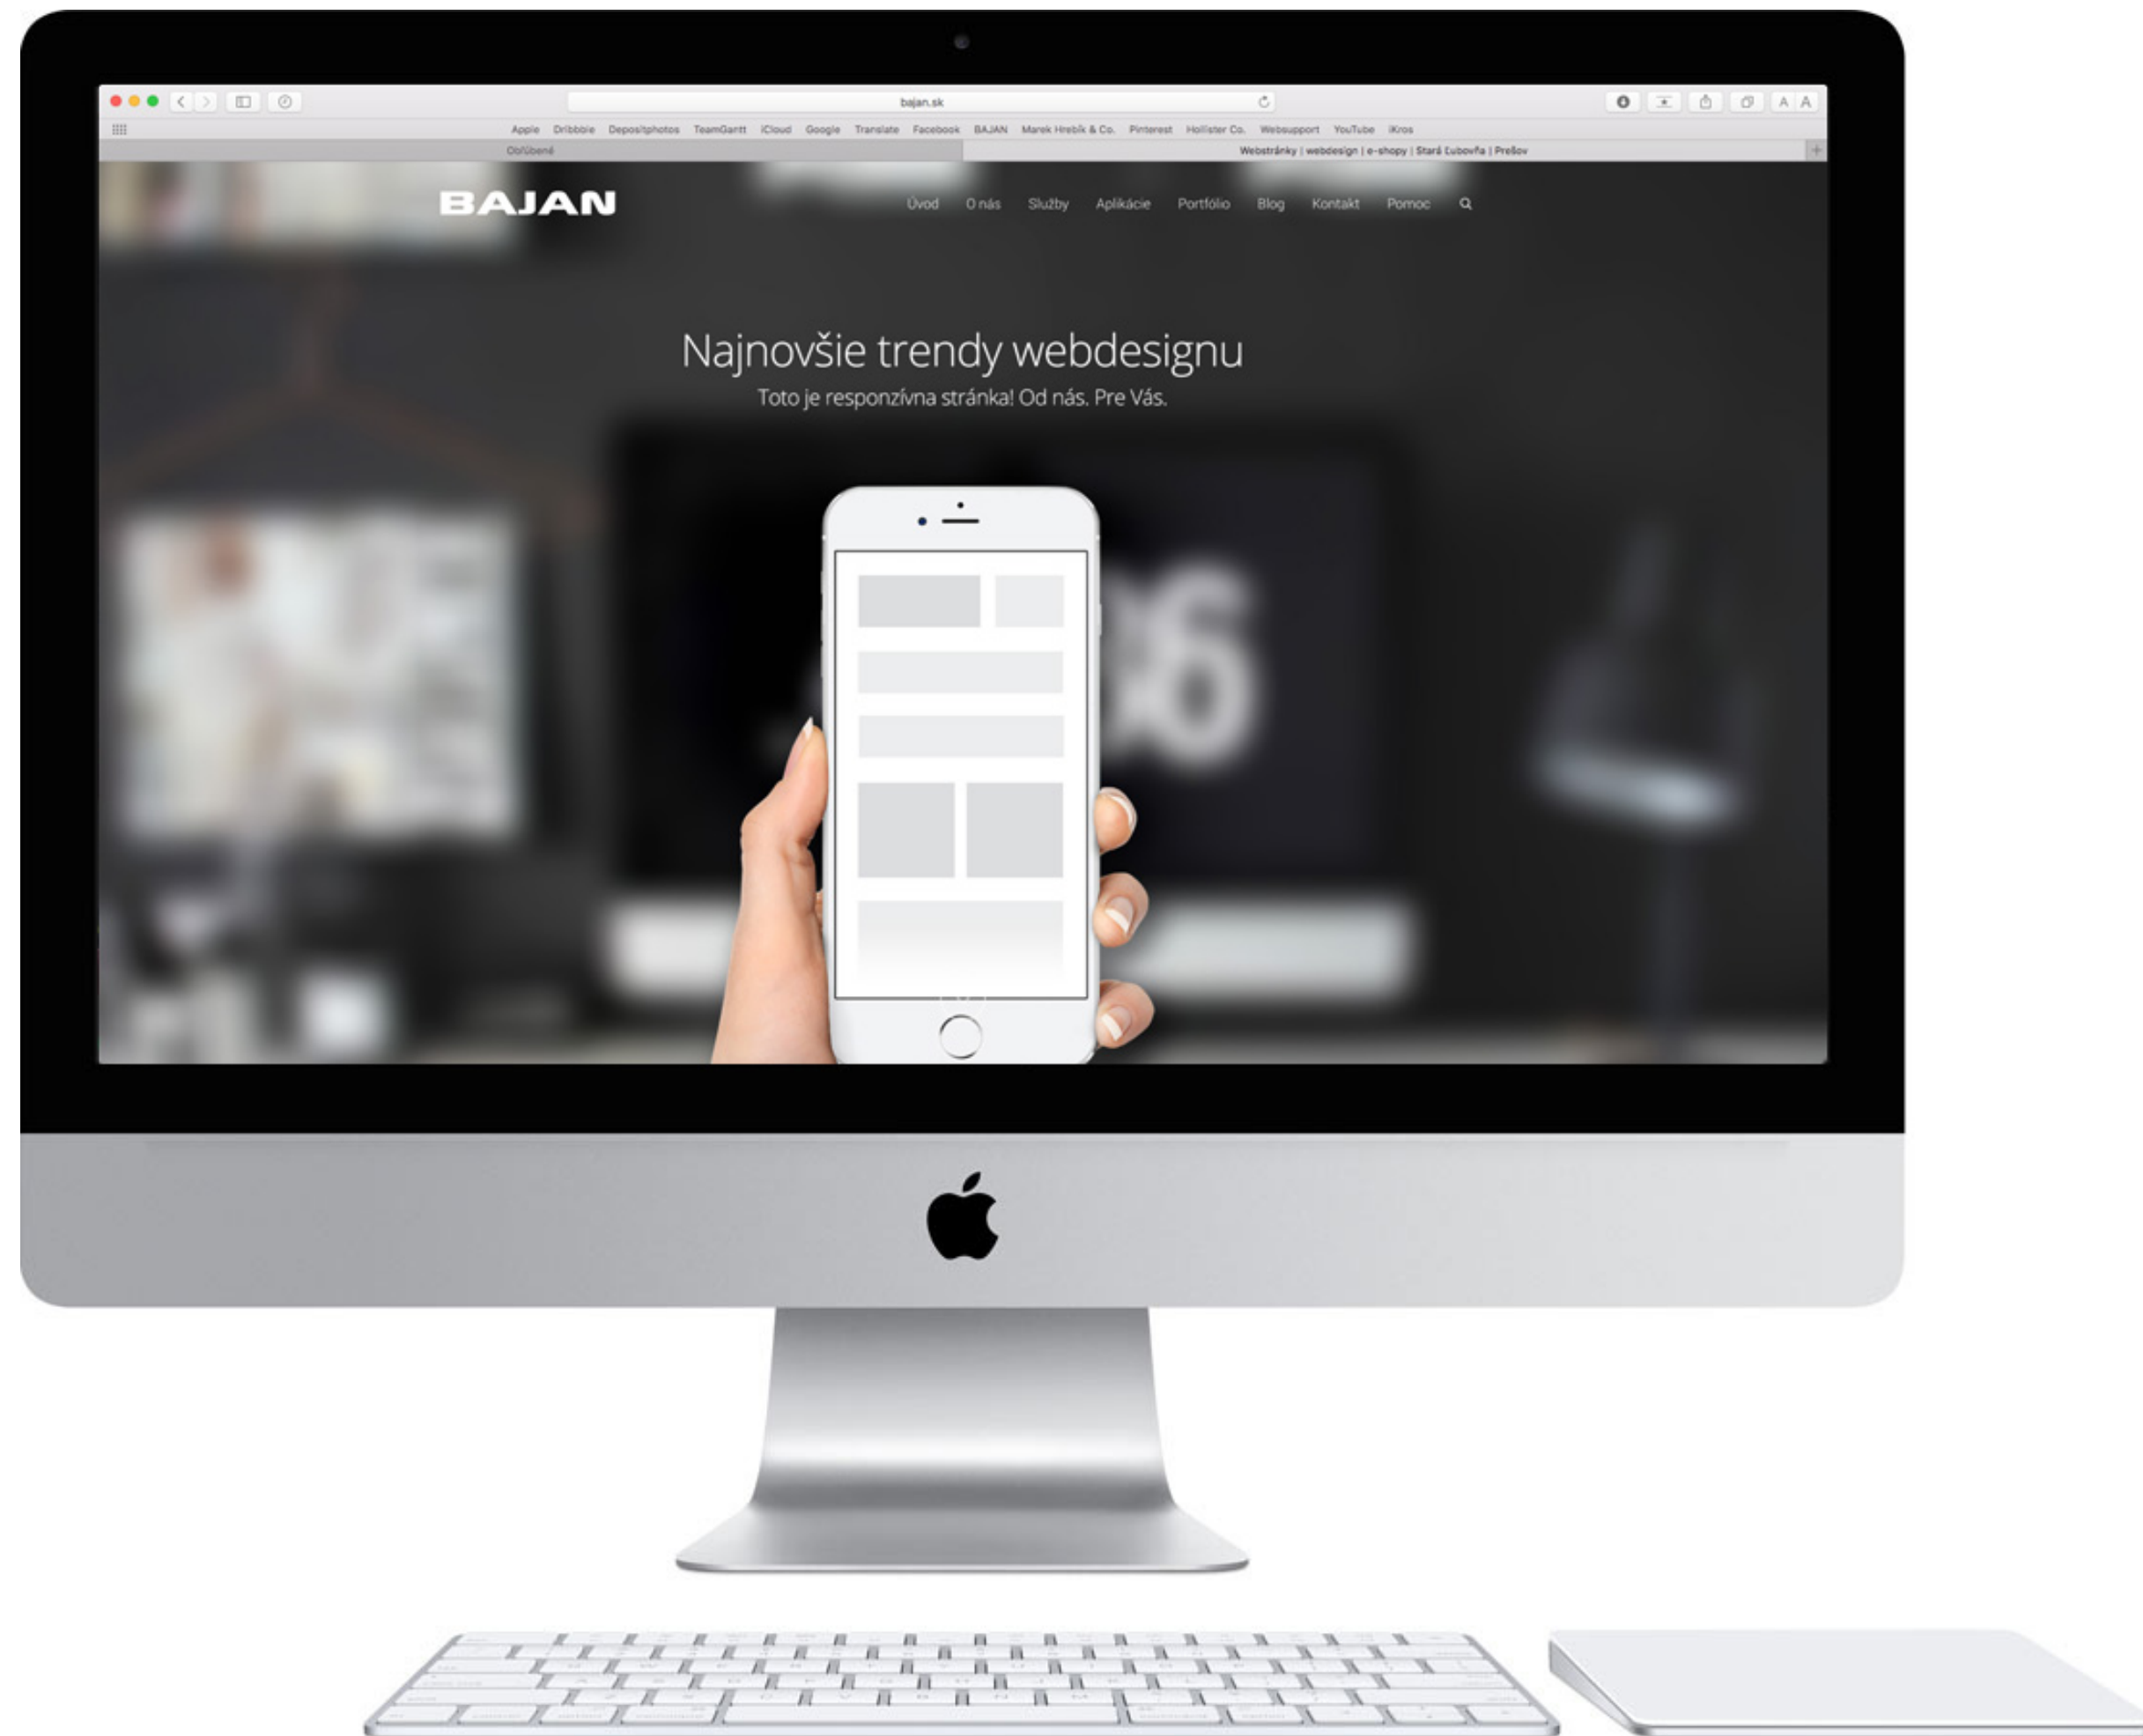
bajan.sk

Apple Dribbble Depositphotos TeamGantt iCloud Google Translate Facebook BAJAN Marek Hrebík & Co. Pinterest Hollister Co. Websupport YouTube iKros

Obľúbené

Webstránky | webdesign | e-shopy | Stará Ľubovňa | Prešov

BAJAN

Úvod O nás Služby Aplikácie Portfólio Blog Kontakt Pomoc

Najnovšie trendy webdesignu

Toto je responzívna stránka! Od nás. Pre Vás.